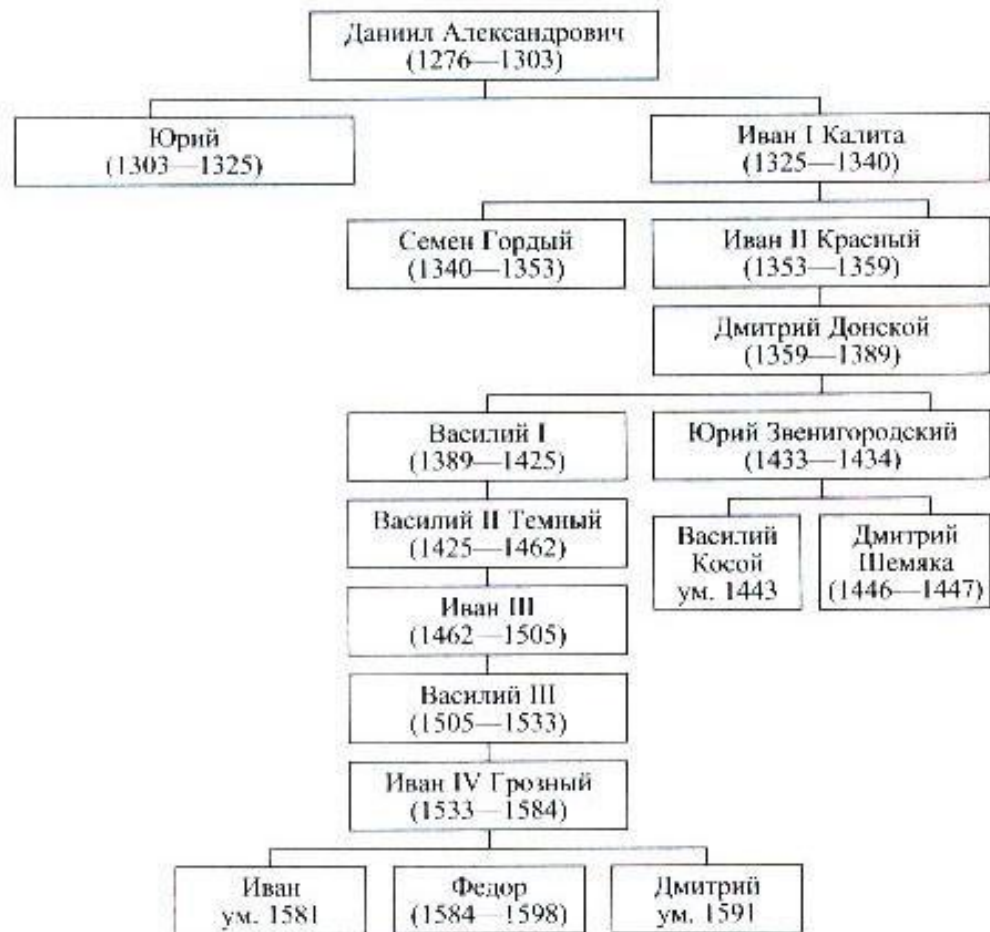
Даниил Александрович (1276—1303)

Юрий (1303—1325)

Иван I Калита (1325—1340)

Семен Гордый (1340—1353)

Иван II Красный (1353—1359)

Дмитрий Донской (1359—1389)

Василий I (1389—1425)

Юрий Звенигородский (1433—1434)

Василий II Темный (1425—1462)

Василий Косой ум. 1443

Дмитрий Шемяка (1446—1447)

Иван III (1462—1505)

Василий III (1505—1533)

Иван IV Грозный (1533—1584)

Иван ум. 1581

Федор (1584—1598)

Дмитрий ум. 1591